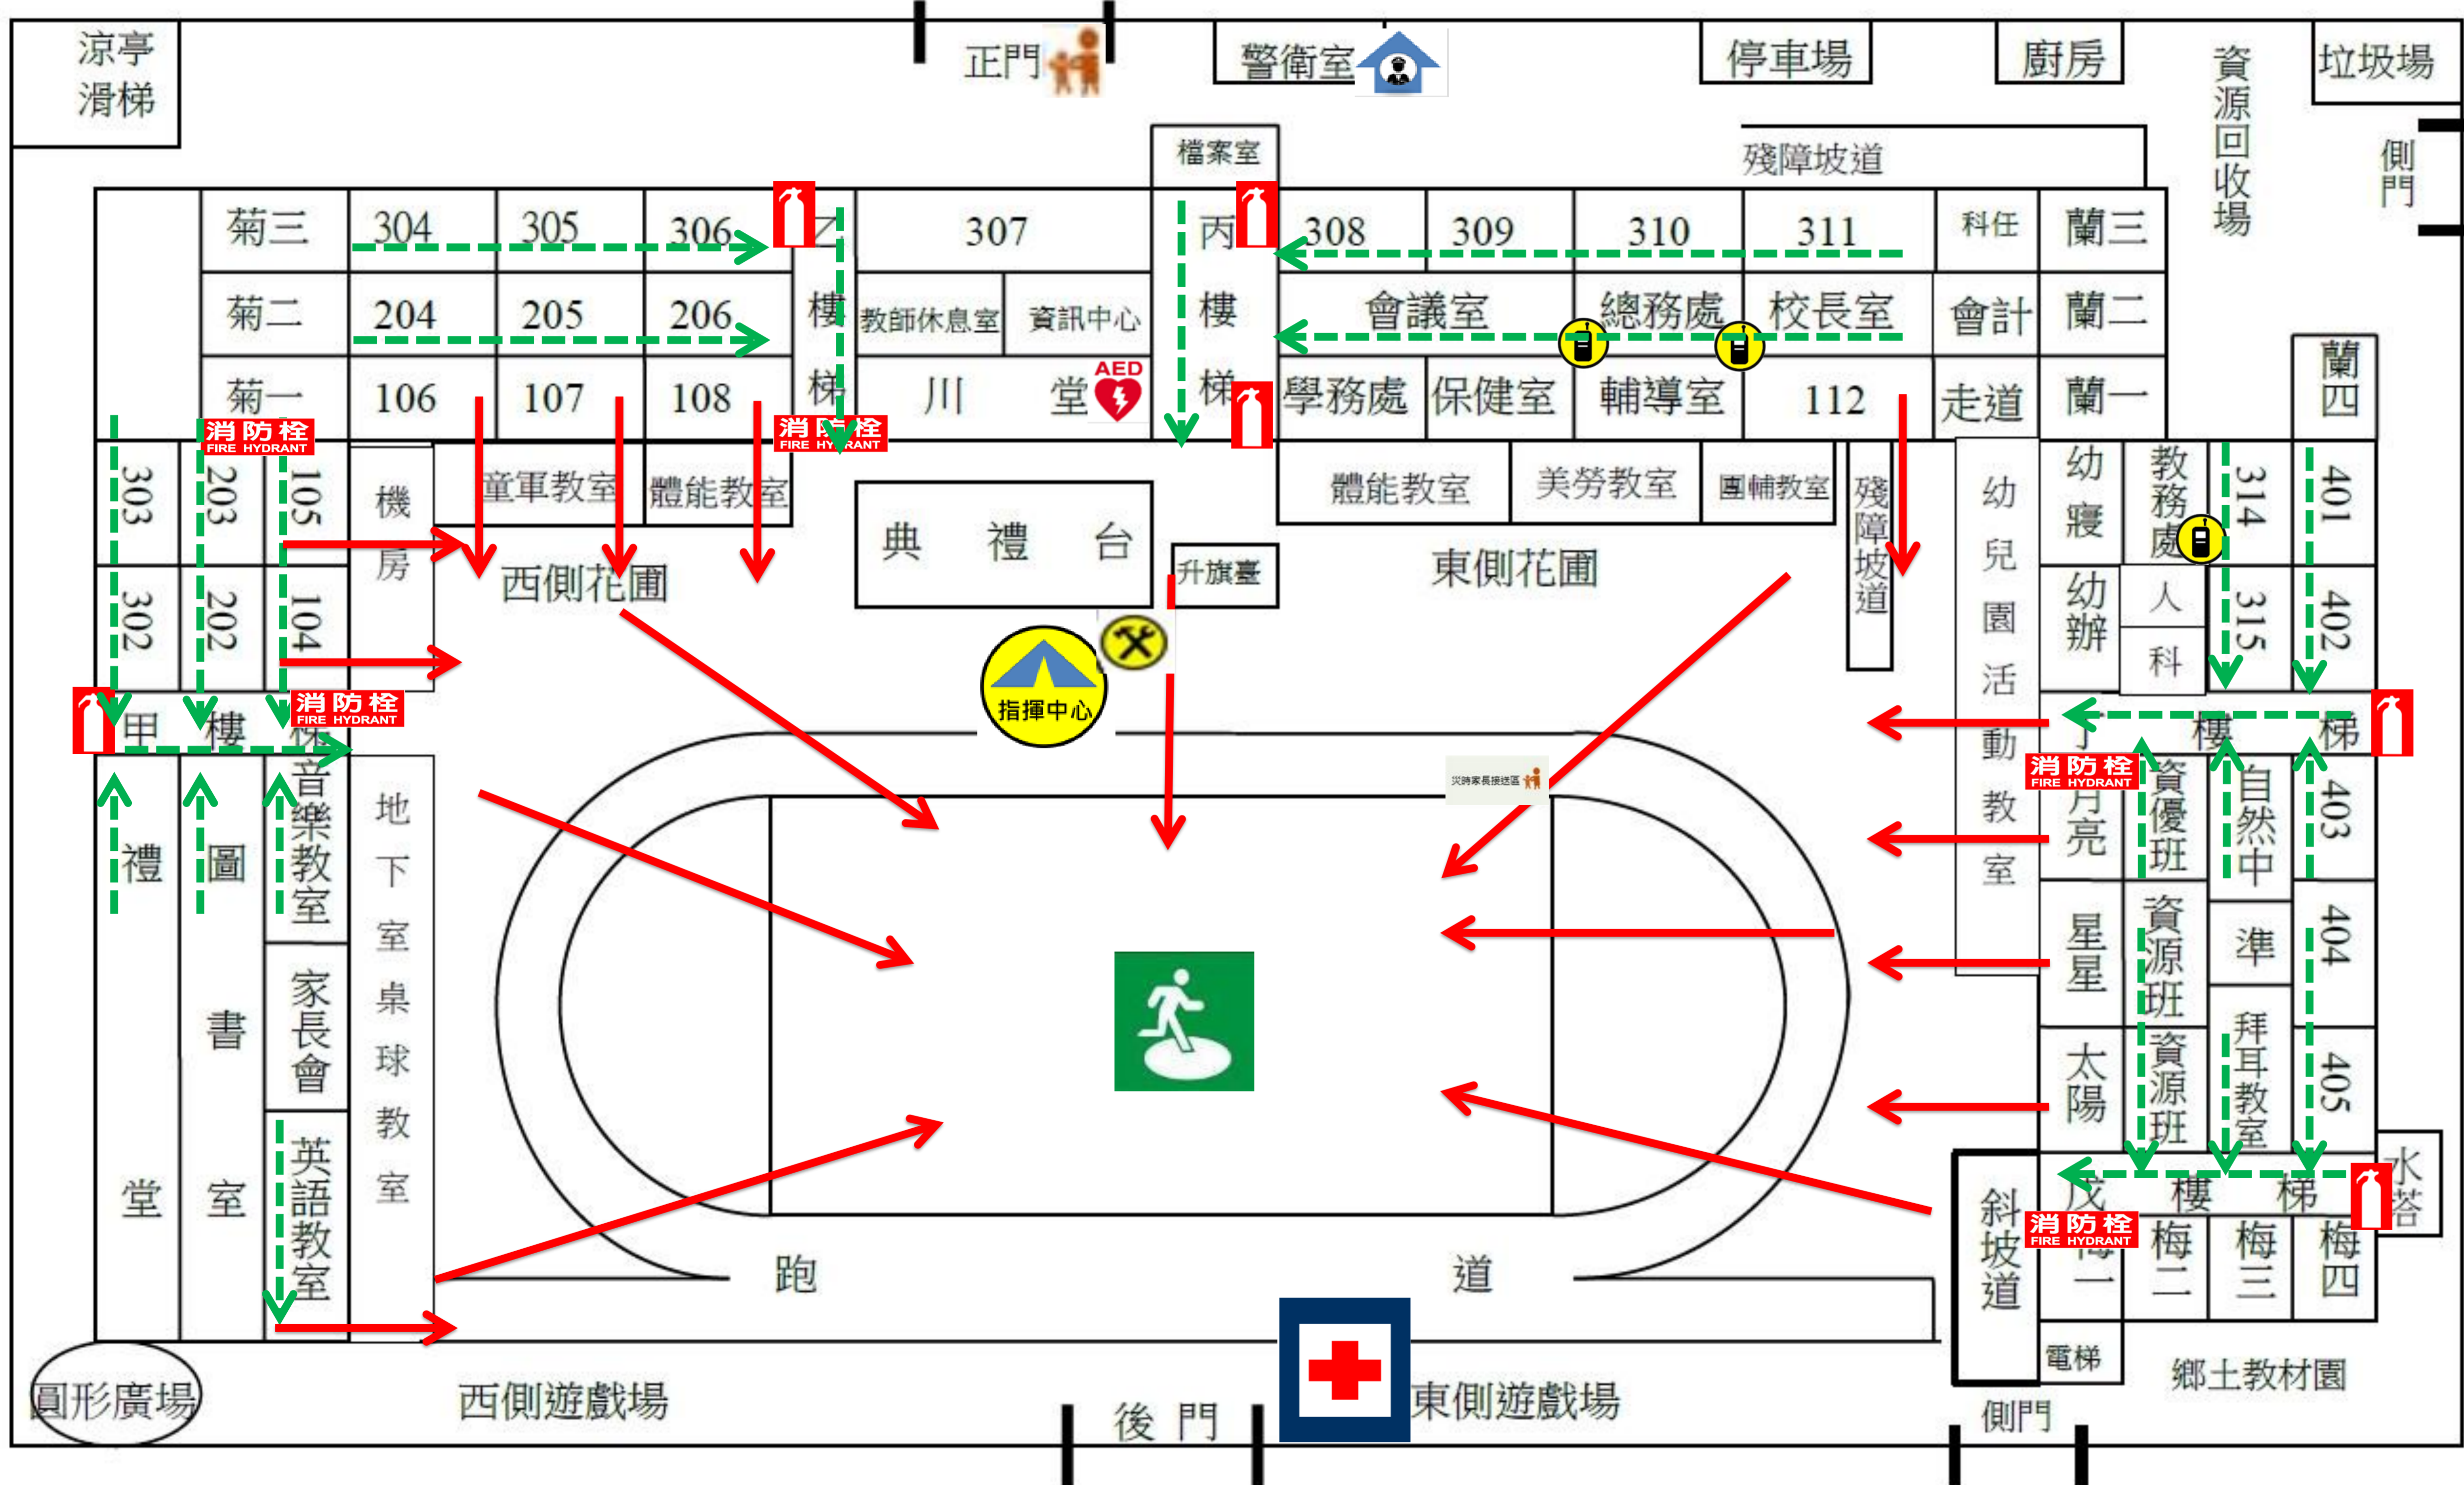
涼亭
滑梯

正門

警衛室

停車場

廚房

資源回收場

垃圾場

側門

檔案室

殘障坡道

菊三
304
305
306
乙樓梯
307
丙樓梯
308
309
310
311
科任
蘭三

菊二
204
205
206
教師休息室
資訊中心
會議室
總務處
校長室
會計
蘭二

菊一
106
107
108
川堂
AED
學務處
保健室
輔導室
112
走道
蘭一
蘭四

消防栓 FIRE HYDRANT

303
302
203
202
105
104
機房
童軍教室
體能教室
典禮台
升旗臺
體能教室
美勞教室
團輔教室
殘障坡道
幼兒園活動教室
幼寢
幼辦
教務處
人
科
314
315
401
402

西側花圃
東側花圃

指揮中心

甲樓梯
消防栓 FIRE HYDRANT
丁樓梯
消防栓 FIRE HYDRANT

禮堂
圖書室
音樂教室
家長會
英語教室
地下室桌球教室

災時家長接送區

月亮
資優班
自然中
403
星星
資源班
準
404
太陽
資源班
拜耳教室
405

水塔

斜坡道
戊樓梯
消防栓 FIRE HYDRANT
梅一
梅二
梅三
梅四
電梯

跑
道

圓形廣場
西側遊戲場
後門
東側遊戲場
側門
鄉土教材園